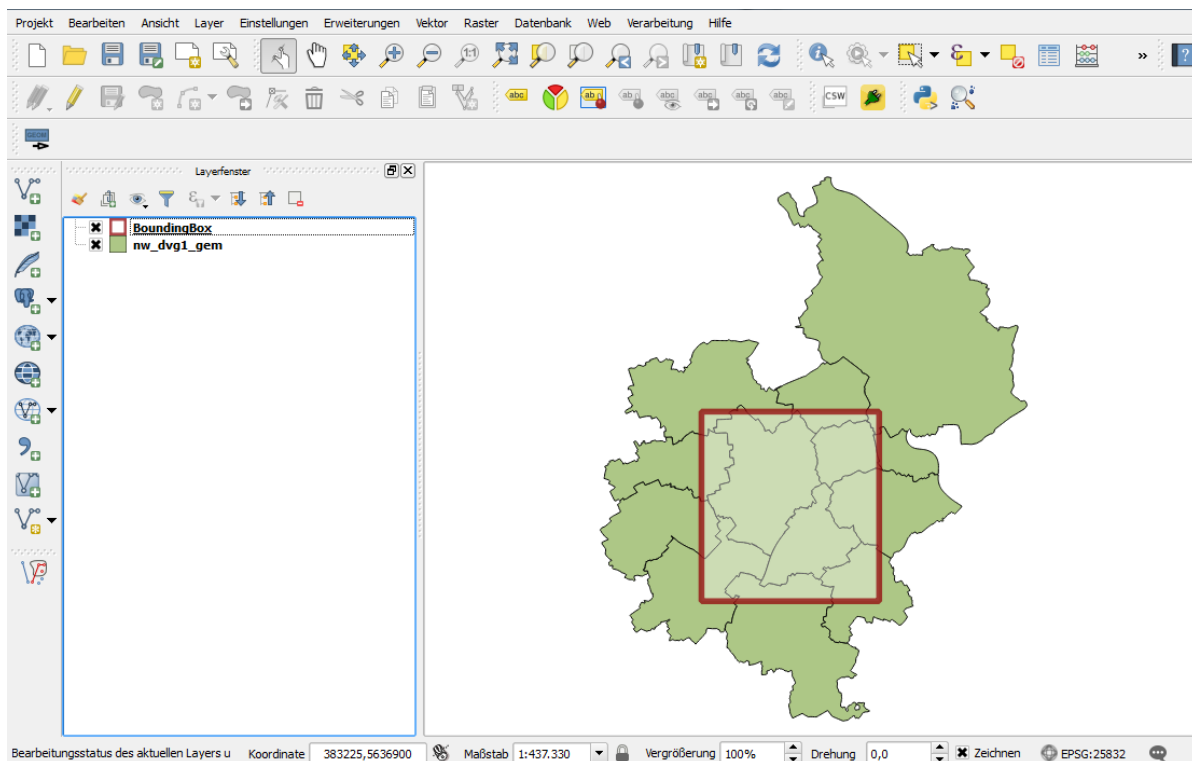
Projekt Bearbeiten Ansicht Layer Einstellungen Erweiterungen Vektor Raster Datenbank Web Verarbeitung Hilfe

abc
CSW

Layerfenster

BoundingBox
nw_dvg1_gem

Bearbeitungsstatus des aktuellen Layers u Koordinate 383225,5636900 Maßstab 1:437.330 Vergrößerung 100% Drehung 0,0 Zeichnen EPSG:25832